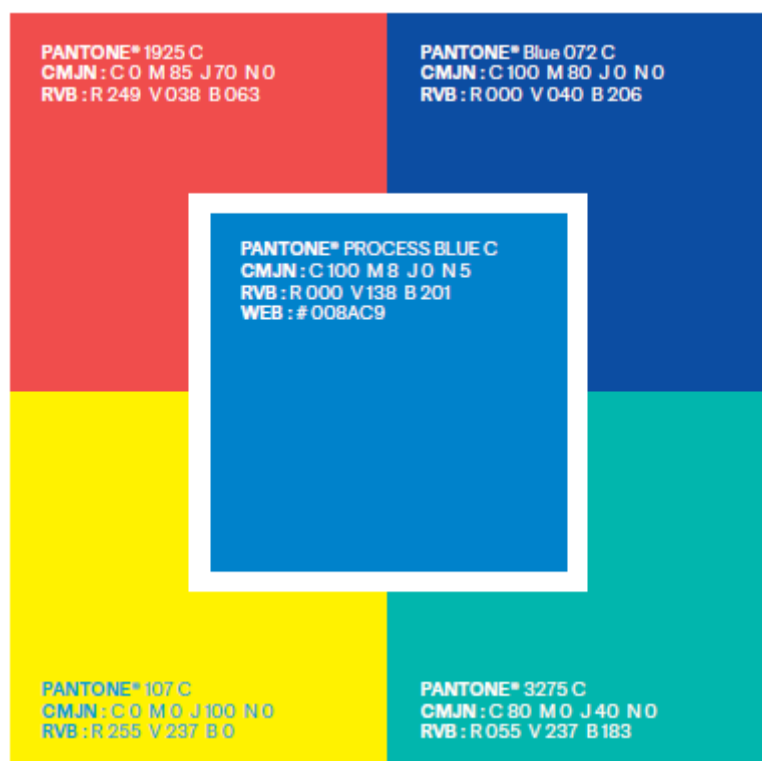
PANTONE® 1925 C
CMJN : C 0 M 85 J 70 N 0
RVB : R 249 V 038 B 063

PANTONE® Blue 072 C
CMJN : C 100 M 80 J 0 N 0
RVB : R 000 V 040 B 206

PANTONE® PROCESS BLUE C
CMJN : C 100 M 8 J 0 N 5
RVB : R 000 V 138 B 201
WEB : # 008AC9

PANTONE® 107 C
CMJN : C 0 M 0 J 100 N 0
RVB : R 255 V 237 B 0

PANTONE® 3275 C
CMJN : C 80 M 0 J 40 N 0
RVB : R 055 V 237 B 183